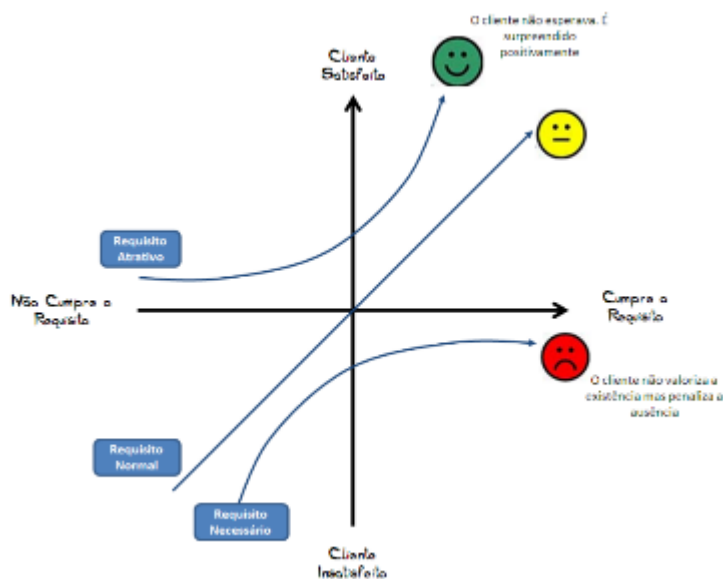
O cliente não esperava. É surpreendido positivamente

Cliente Satisfeito

Requisito Atrativo

Não Cumpre o Requisito

Cumpre o Requisito

O cliente não valoriza a existência mas penaliza a ausência

Requisito Normal

Requisito Necessário

Cliente Insatisfeito